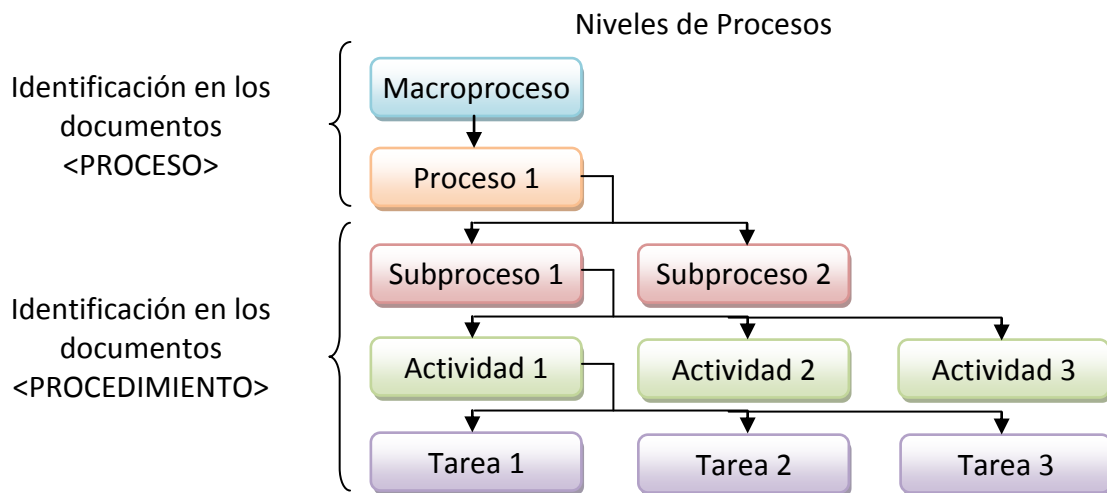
Niveles de Procesos

Identificación en los documentos <PROCESO>

Macroproceso

Proceso 1

Identificación en los documentos <PROCEDIMIENTO>

Subproceso 1

Subproceso 2

Actividad 1

Actividad 2

Actividad 3

Tarea 1

Tarea 2

Tarea 3